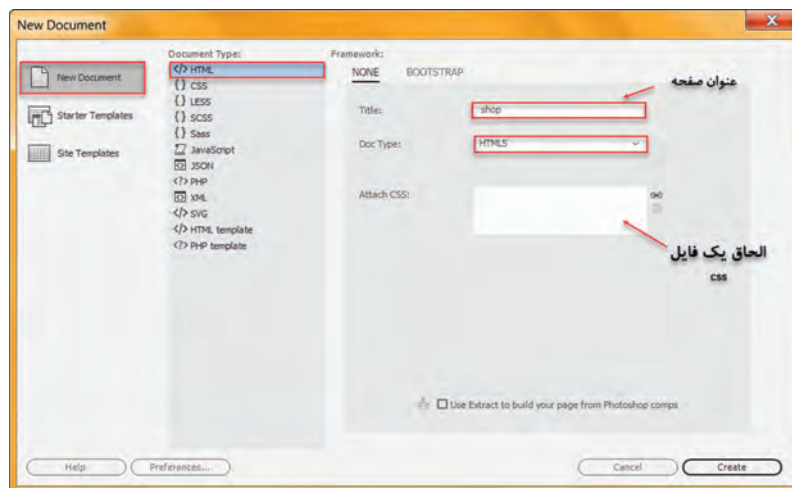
New Document

New Document
Starter Templates
Site Templates

Document Type:
HTML
CSS
LESS
SCSS
Sass
JavaScript
JSON
PHP
XML
SVG
HTML template
PHP template

Framework:
NONE BOOTSTRAP

Title: shop
عنوان صفحه

Doc Type: HTML5

Attach CSS:

الحاق یک فایل css

Use Extract to build your page from Photoshop comps

Help
Preferences...
Cancel
Create